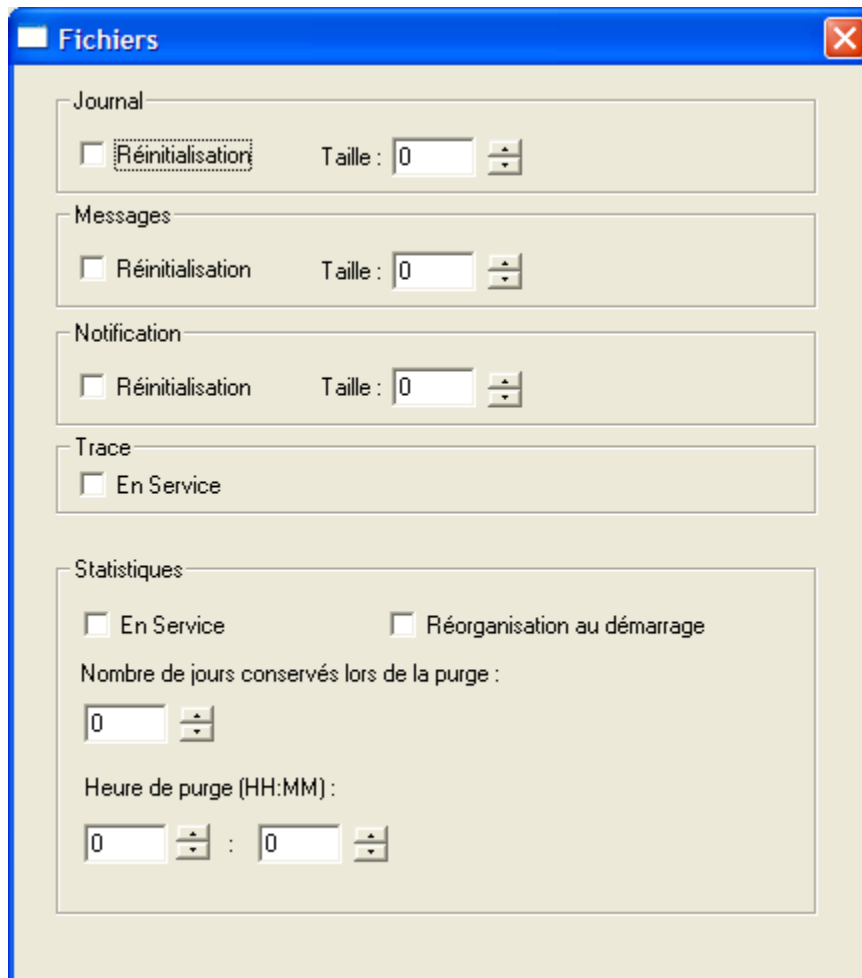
Fichiers

Journal

Réinitialisation Taille : 0

Messages

Réinitialisation Taille : 0

Notification

Réinitialisation Taille : 0

Trace

En Service

Statistiques

En Service Réorganisation au démarrage

Nombre de jours conservés lors de la purge :

0

Heure de purge (HH:MM) :

0 : 0